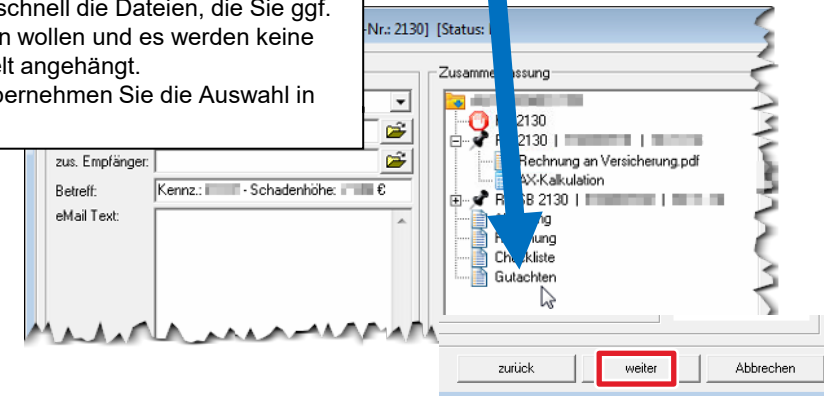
schnell die Dateien, die Sie ggf. n wollen und es werden keine elt angehängt. bernehmen Sie die Auswahl in

-Nr.: 2130] [Status: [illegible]

Zusammenfassung

zus. Empfänger:
Betreff: Kennz.: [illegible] - Schadenhöhe: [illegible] €
eMail Text:

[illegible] 2130
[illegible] 2130 | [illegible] | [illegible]
Rechnung an Versicherung.pdf
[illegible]AX-Kalkulation
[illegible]SB 2130 | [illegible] | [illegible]
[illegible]
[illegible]nung
Checkliste
Gutachten

zurück
weiter
Abbrechen